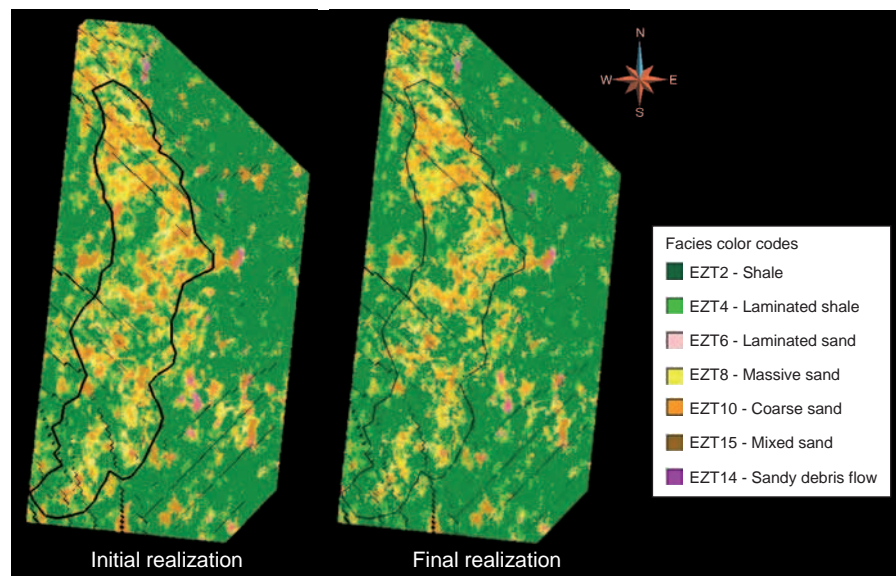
N
W
E
S

Facies color codes
EZT2 - Shale
EZT4 - Laminated shale
EZT6 - Laminated sand
EZT8 - Massive sand
EZT10 - Coarse sand
EZT15 - Mixed sand
EZT14 - Sandy debris flow

Initial realization

Final realization